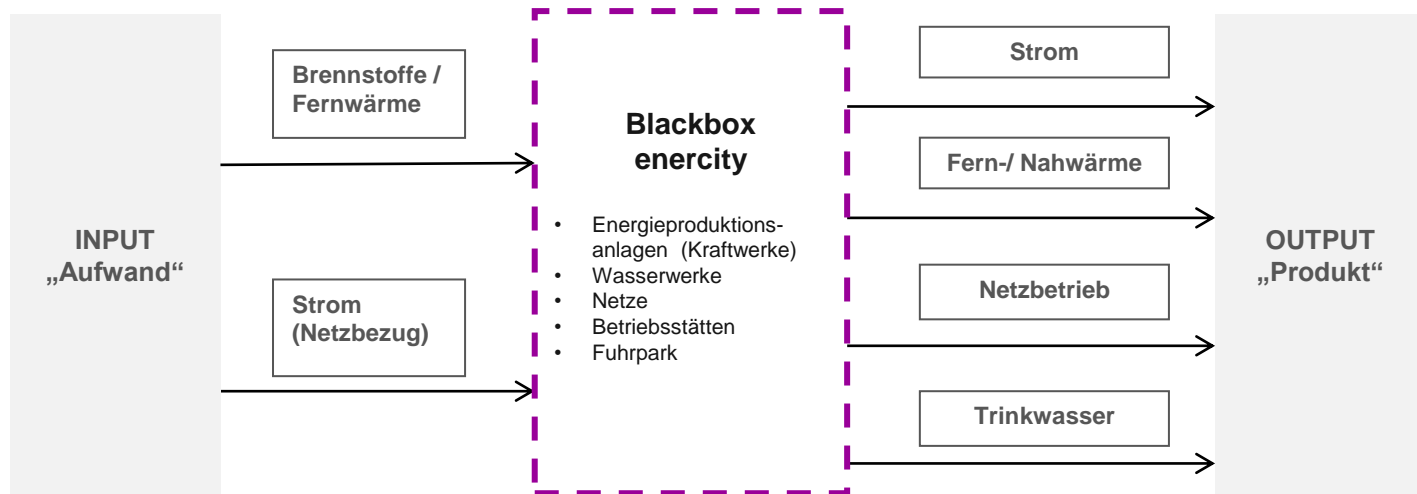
INPUT
„Aufwand“

Brennstoffe / Fernwärme

Strom (Netzbezug)

Blackbox enercity

- Energieproduktionsanlagen (Kraftwerke)
- Wasserwerke
- Netze
- Betriebsstätten
- Fuhrpark

Strom

Fern-/ Nahwärme

Netzbetrieb

Trinkwasser

OUTPUT
„Produkt“